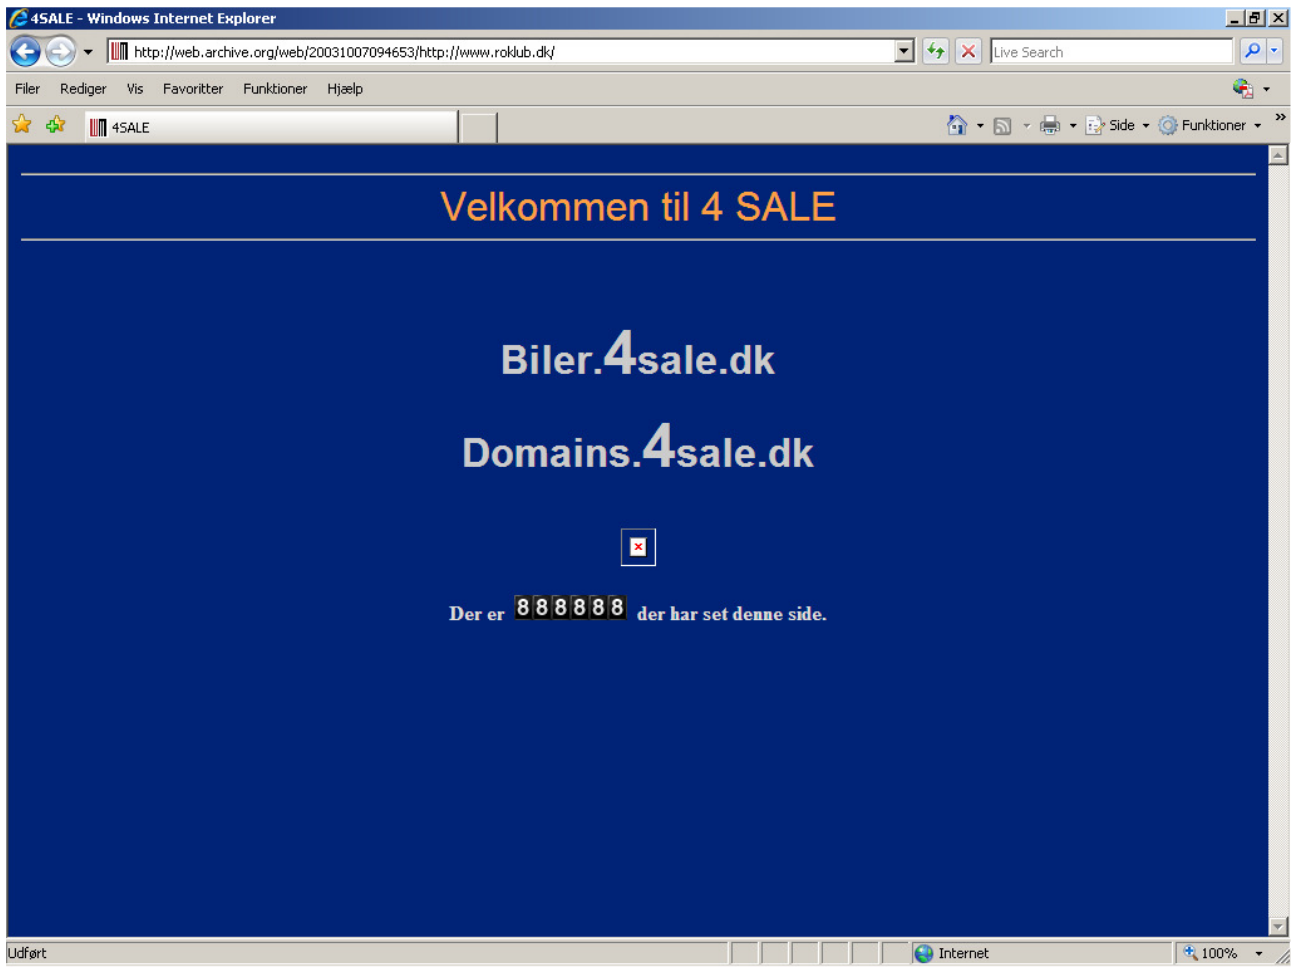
4SALE - Windows Internet Explorer

http://web.archive.org/web/20031007094653/http://www.roklub.dk/

Live Search

Filer Rediger Vis Favoritter Funktioner Hjælp

4SALE

Side Funktioner

Velkommen til 4 SALE

Biler.4sale.dk

Domains.4sale.dk

Der er 888888 der har set denne side.

Udført

Internet

100%